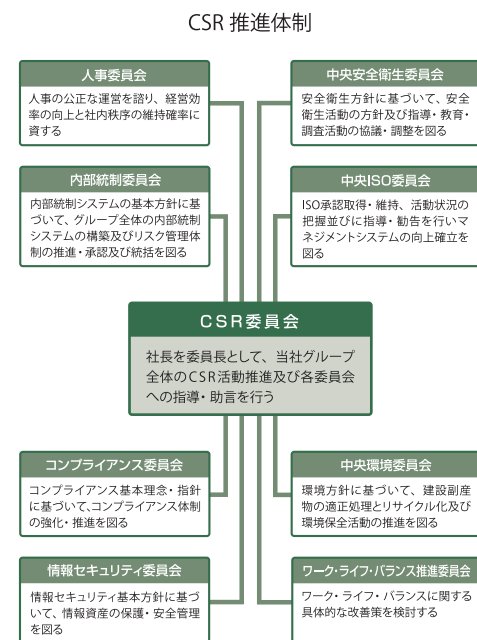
CSR 推進体制

人事委員会

人事の公正な運営を諮り、経営効率の向上と社内秩序の維持確率に資する

中央安全衛生委員会

安全衛生方針に基づいて、安全衛生活動の方針及び指導・教育・調査活動の協議・調整を図る

内部統制委員会

内部統制システムの基本方針に基づいて、グループ全体の内部統制システムの構築及びリスク管理体制の推進・承認及び統括を図る

中央ISO委員会

ISO承認取得・維持、活動状況の把握並びに指導・勧告を行いマネジメントシステムの向上確立を図る

CSR委員会

社長を委員長として、当社グループ全体のCSR活動推進及び各委員会への指導・助言を行う

コンプライアンス委員会

コンプライアンス基本理念・指針に基づいて、コンプライアンス体制の強化・推進を図る

中央環境委員会

環境方針に基づいて、建設副産物の適正処理とリサイクル化及び環境保全活動の推進を図る

情報セキュリティ委員会

情報セキュリティ基本方針に基づいて、情報資産の保護・安全管理を図る

ワーク・ライフ・バランス推進委員会

ワーク・ライフ・バランスに関する具体的な改善策を検討する